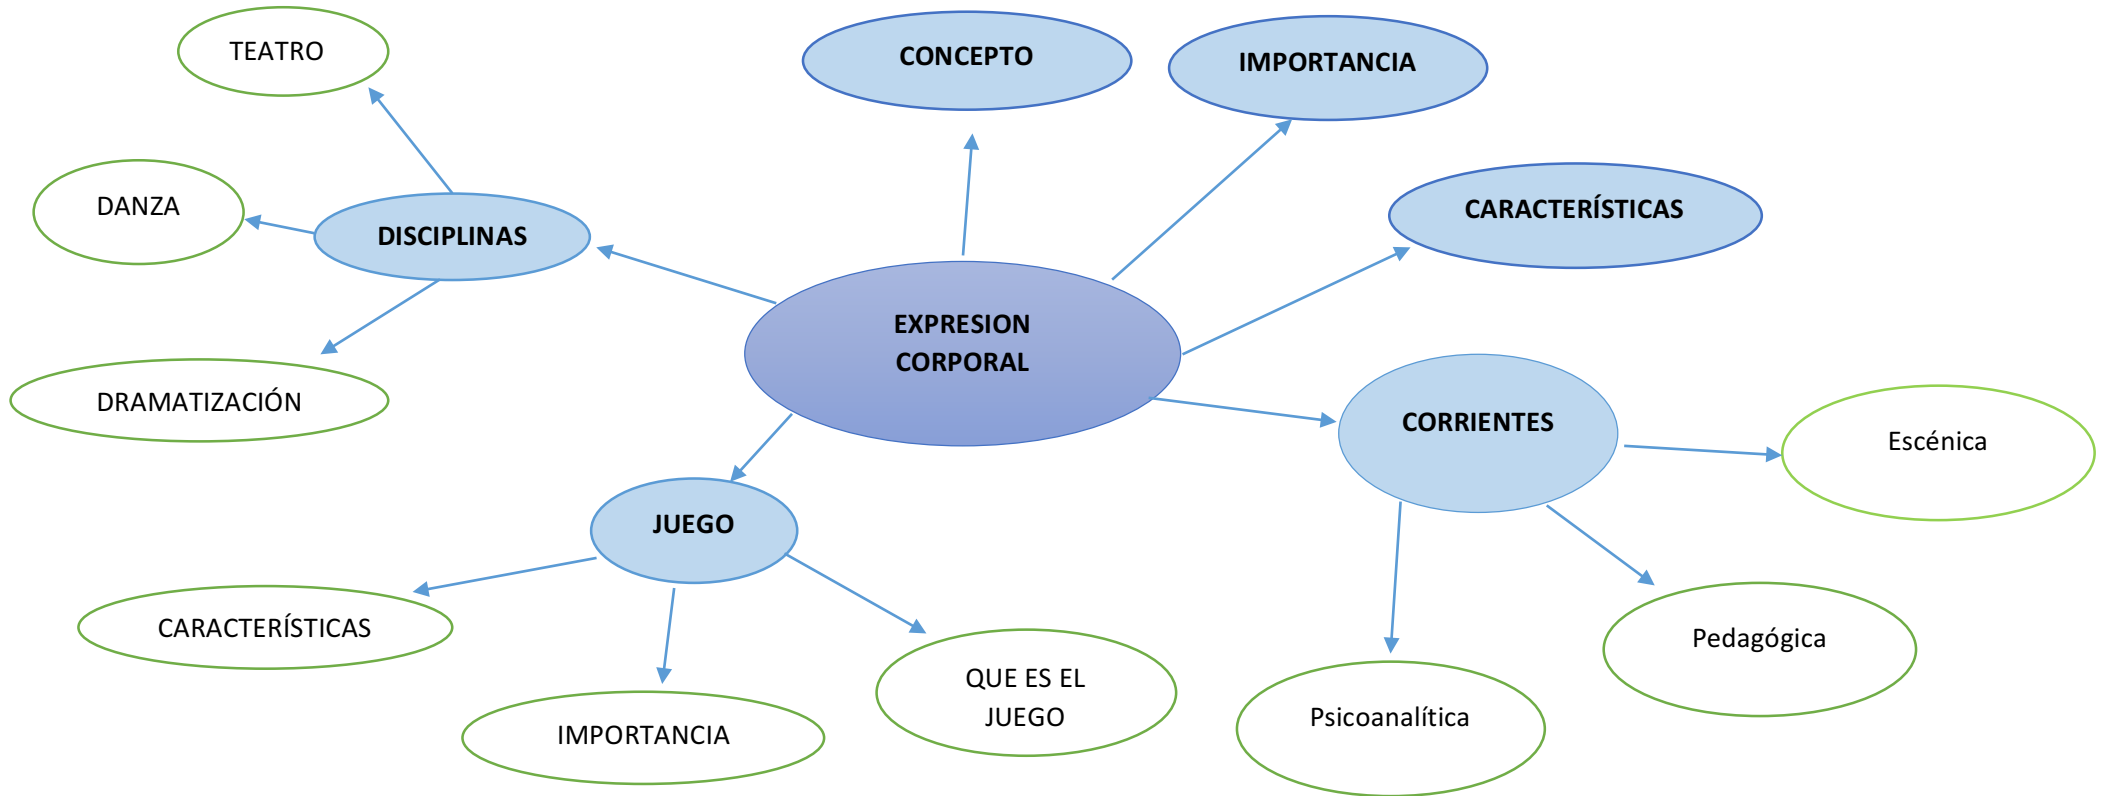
EXPRESION CORPORAL

CONCEPTO

IMPORTANCIA

CARACTERÍSTICAS

DISCIPLINAS

TEATRO

DANZA

DRAMATIZACIÓN

CORRIENTES

Escénica

Pedagógica

Psicoanalítica

JUEGO

CARACTERÍSTICAS

IMPORTANCIA

QUE ES EL JUEGO